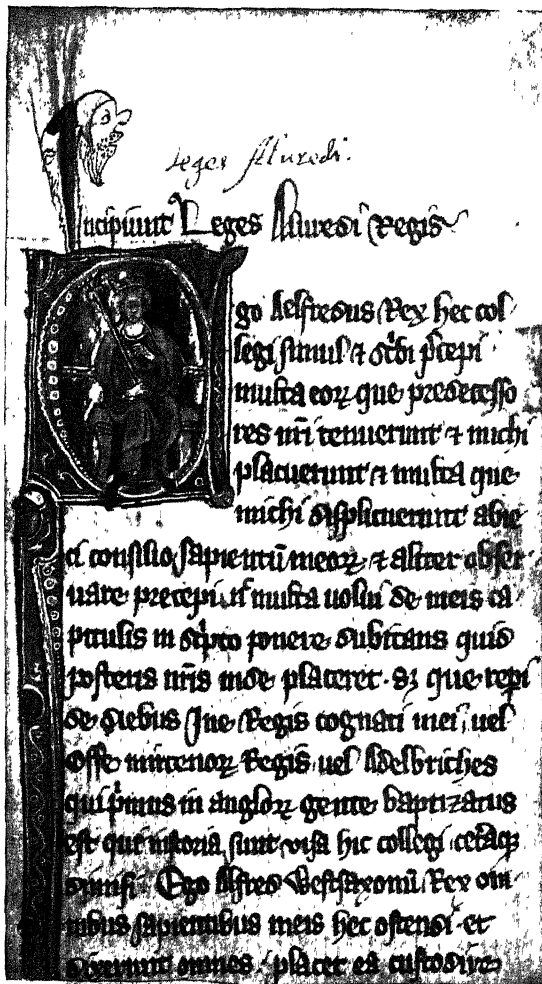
leges Aluredi.

Incipiunt Leges Aluredi Regis

Ego Aelfredus Rex hec col legi simul et scribi precepi multa eorum que predecesso res nostri tenuerunt et michi placuerunt et multa que michi displicuerunt abie ci consilio sapientum meorum et aliter obser uare precepi. Et multa nostri de meis ca pitulis in scripto ponere dubitans quid posteris nostris inde placeret. Sed que repi de diebus Ine Regis cognati mei, uel Offe merciorum Regis uel Aedelbrihtes qui primus in anglorum gente baptizatus est que uisa sunt hic collegi cetera omisi. Ego Alfredus Westsaxonum Rex om nibus sapientibus meis hec ostendi et dixerunt omnes placet ea custodire.